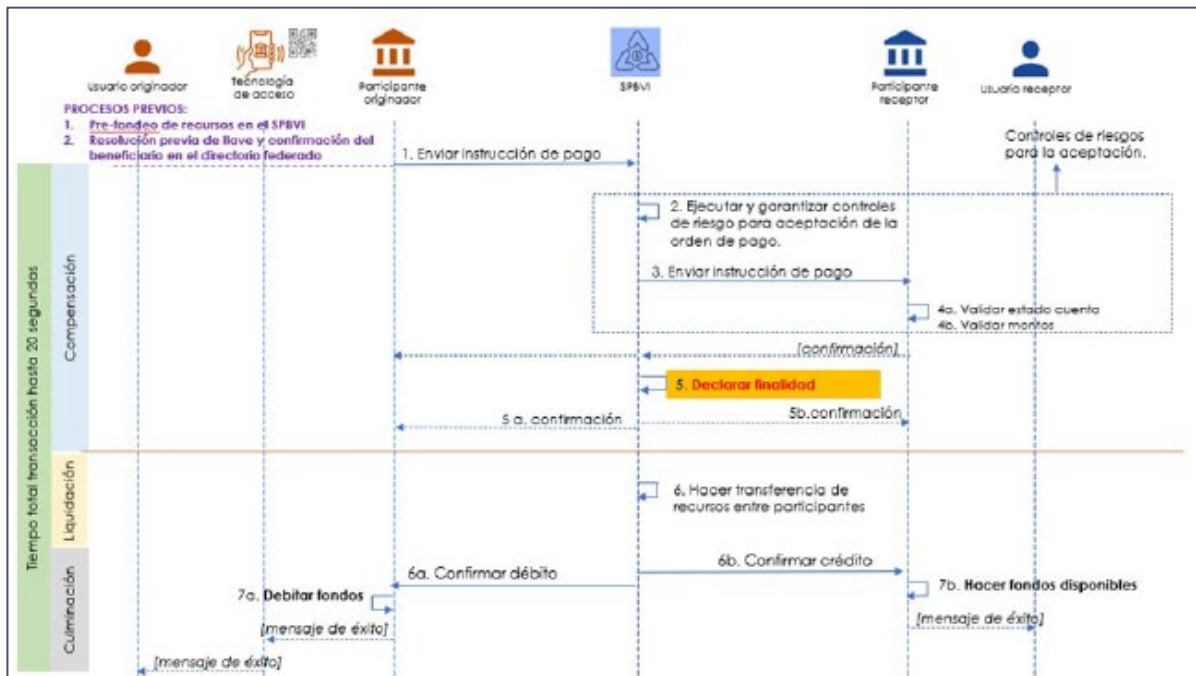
Usuario originador

Tecnología de acceso

Participante originador

SPBVI

Participante receptor

Usuario receptor

PROCESOS PREVIOS:
1. Pre-fondeo de recursos en el SPBVI
2. Resolución previa de llave y confirmación del beneficiario en el directorio federado

Controles de riesgos para la aceptación.

1. Enviar instrucción de pago

2. Ejecutar y garantizar controles de riesgo para aceptación de la orden de pago.

3. Enviar instrucción de pago

4a. Validar estado cuenta
4b. Validar montos

[confirmación]

5. Declarar finalidad

5 a. confirmación

5b.confirmación

6. Hacer transferencia de recursos entre participantes

6a. Confirmar débito

6b. Confirmar crédito

7a. Debitar fondos

7b. Hacer fondos disponibles

[mensaje de éxito]

[mensaje de éxito]

[mensaje de éxito]

Tiempo total transacción hasta 20 segundos

Compensación

Liquidación

Culminación